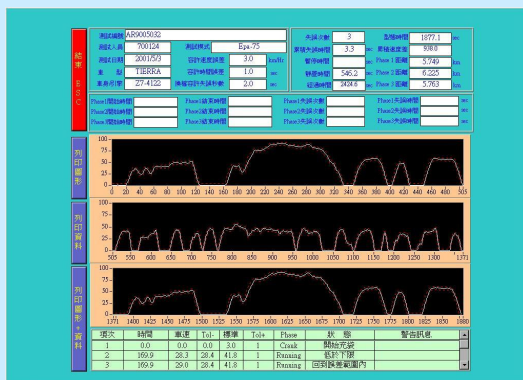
結束 ESC

測試編號 AR9005032
測試人員 700124 測試模式 Epa-75
測試日期 2001/5/3 容許速度誤差 3.0 km/hr
車型 TIERRA 容許時間誤差 1.0 sec
車身引擎 27-4122 換檔容許失誤秒數 2.0 sec

失誤次數 3 型態時間 1877.1 sec
累積失誤時間 3.3 sec 累積速度里程 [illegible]
暫停時間 sec Phase 1里程 5.749 km
靜置時間 546.2 sec Phase 2里程 6.225 km
經過時間 2424.6 sec Phase 3里程 5.763 km

Phase 1開始時間 Phase 1結束時間 Phase 1失誤次數 Phase 1失誤時間
Phase 2開始時間 Phase 2結束時間 Phase 2失誤次數 Phase 2失誤時間
Phase 3開始時間 Phase 3結束時間 Phase 3失誤次數 Phase 3失誤時間

列印圖形
列印資料
列印圖形+資料

0 20 40 60 80 100 120 140 160 180 200 220 240 260 280 300 320 340 360 380 400 420 440 460 480 505

505 555 605 655 705 755 805 855 905 955 1005 1055 1105 1155 1205 1255 1305 1371

1371 1400 1425 1450 1475 1500 1525 1550 1575 1600 1625 1650 1675 1700 1725 1750 1775 1800 1825 1850 1880

| 項次 | 時間 | 車速 | Tol- | 標準 | Tol+ | Phase | 狀態 | 警告訊息 |
|---|---|---|---|---|---|---|---|---|
| 1 | 0.0 | 0.0 | 0.0 | 3.0 | 1 | Crank | 開始充鍰 | |
| 2 | 169.9 | 28.3 | 28.4 | 41.8 | 1 | Running | 低於下限 | |
| 3 | 169.9 | 29.0 | 28.4 | 41.8 | 1 | Running | 回到誤差範圍內 | |